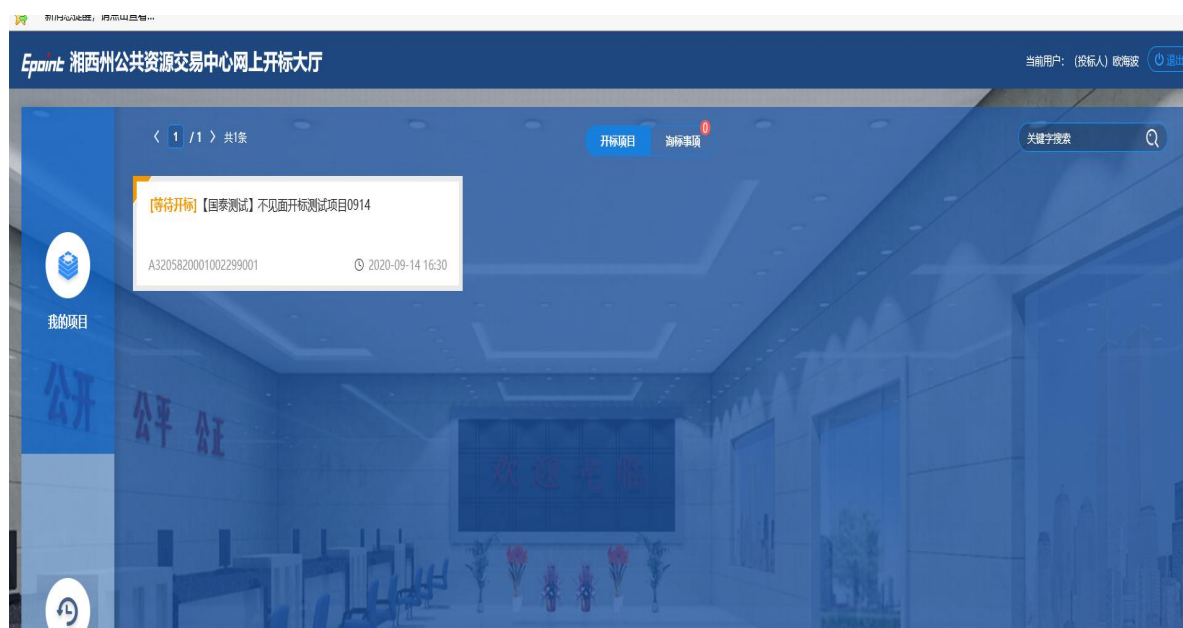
新消息提醒，请点击查看...

Epoint 湘西州公共资源交易中心网上开标大厅

当前用户：（投标人）欧海波 退出

〈 1 /1 〉 共1条

开标项目 询标事项 0

关键字搜索

【等待开标】【国泰测试】不见面开标测试项目0914

A3205820001002299001 2020-09-14 16:30

我的项目

公开 公平 公正

欢迎光临